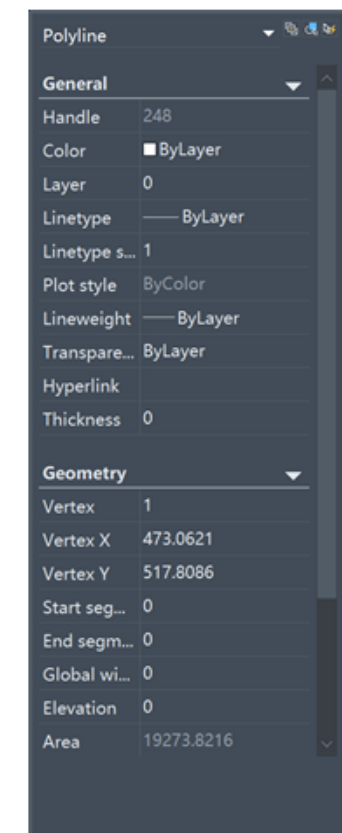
Polyline

General

| Handle | 248 |
|---|---|
| Color | ByLayer |
| Layer | 0 |
| Linetype | —— ByLayer |
| Linetype s... | 1 |
| Plot style | ByColor |
| Lineweight | —— ByLayer |
| Transpare... | ByLayer |
| Hyperlink | |
| Thickness | 0 |

Geometry

| Vertex | 1 |
|---|---|
| Vertex X | 473.0621 |
| Vertex Y | 517.8086 |
| Start seg... | 0 |
| End segm... | 0 |
| Global wi... | 0 |
| Elevation | 0 |
| Area | 19273.8216 |